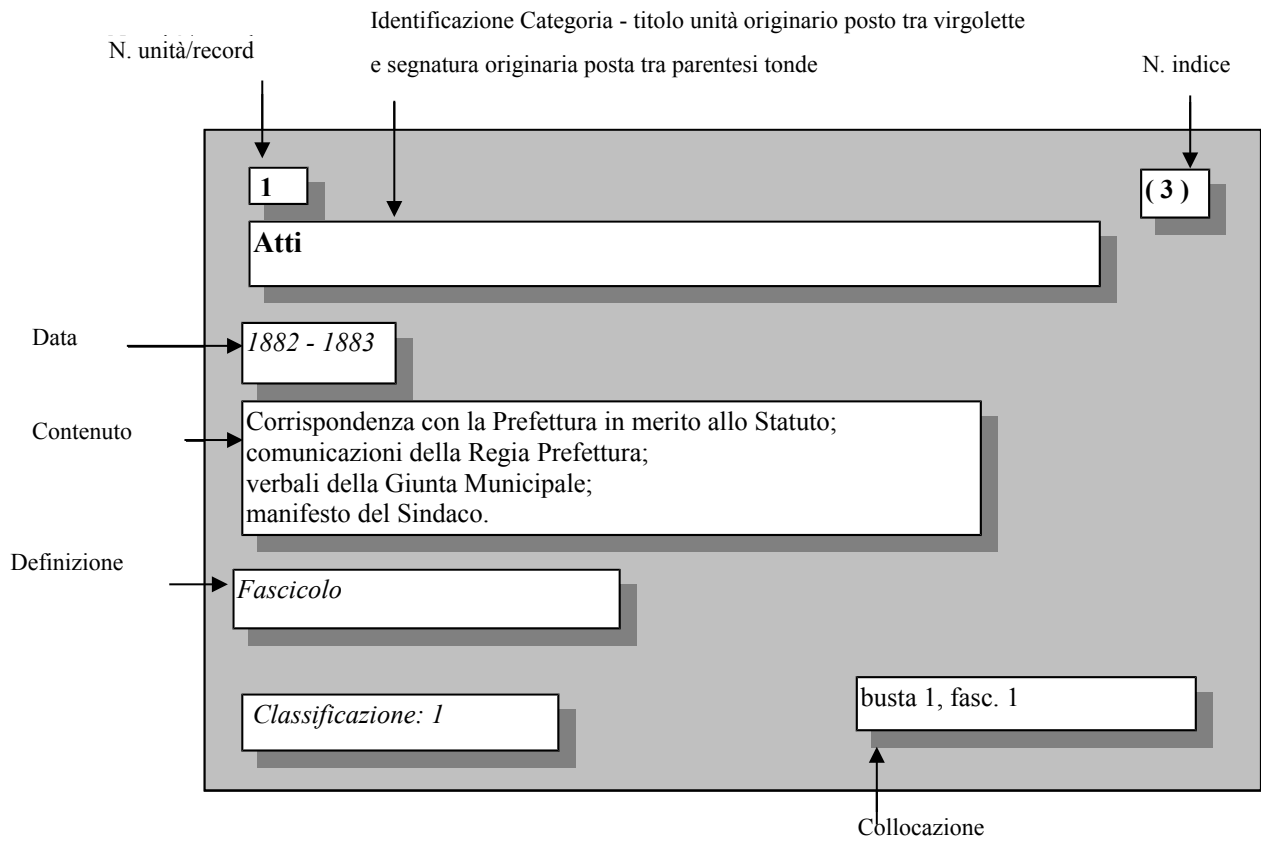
Identificazione Categoria - titolo unità originario posto tra virgolette e segnatura originaria posta tra parentesi tonde

N. unità/record

N. indice

1

( 3 )

Atti

Data

1882 - 1883

Contenuto

Corrispondenza con la Prefettura in merito allo Statuto;
comunicazioni della Regia Prefettura;
verbali della Giunta Municipale;
manifesto del Sindaco.

Definizione

Fascicolo

Classificazione: 1

busta 1, fasc. 1

Collocazione